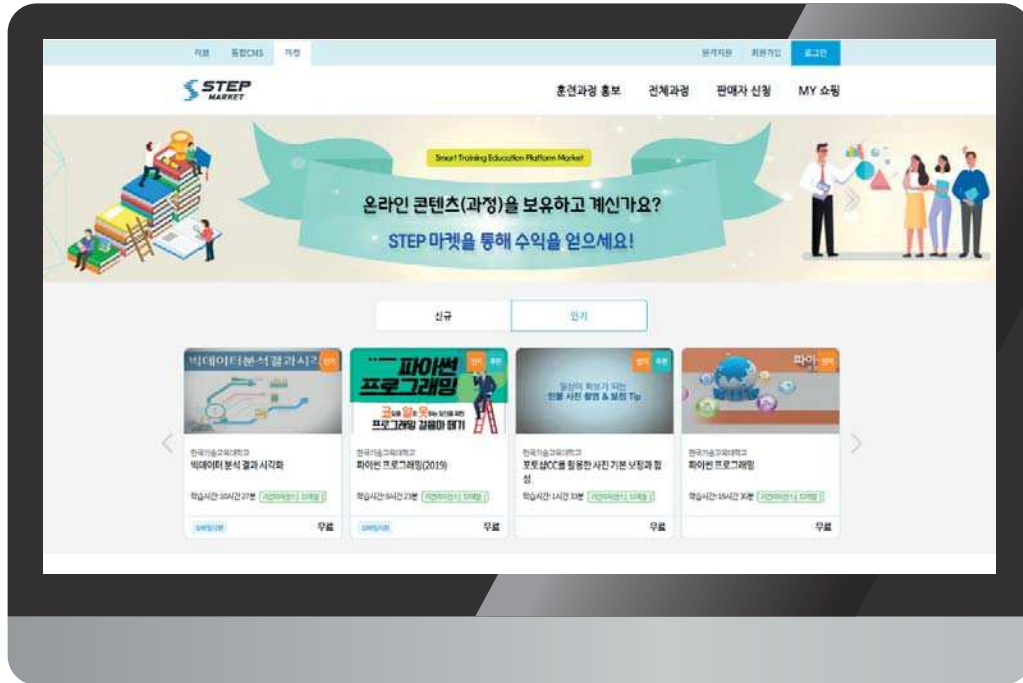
STEP 통합CMS 마켓

문제지원 회원가입 로그인

STEP MARKET

훈련과정 홍보 전체과정 판매자 신청 MY 쇼핑

Smart Training Education Platform Market

온라인 콘텐츠(과정)을 보유하고 계신가요?

STEP 마켓을 통해 수익을 얻으세요!

신규 인기

빅데이터분석결과시각

한국기술교육대학교
빅데이터 분석 결과 시각화
학습시간 10시간 27분 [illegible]
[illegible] 무료

파이썬 프로그래밍

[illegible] 프로그래밍 걸음마 떼기

한국기술교육대학교
파이썬 프로그래밍(2019)
학습시간 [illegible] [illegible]
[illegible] 무료

일상이 화보가 되는 인물 사진 촬영 & 보정 Tip

한국기술교육대학교
포토샵CC를 활용한 사진 기본 보정과 합성
학습시간 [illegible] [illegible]
무료

파이

한국기술교육대학교
파이썬 프로그래밍
학습시간 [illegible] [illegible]
무료